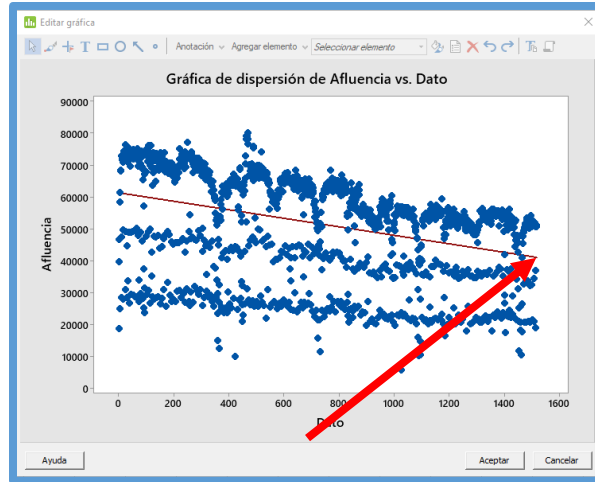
Editar gráfica

Anotación Agregar elemento Seleccionar elemento

Gráfica de dispersión de Afluencia vs. Dato

90000
80000
70000
60000
50000
40000
30000
20000
10000
0

Afluencia

0 200 400 600 800 1000 1200 1400 1600

Dato

Ayuda

Aceptar Cancelar